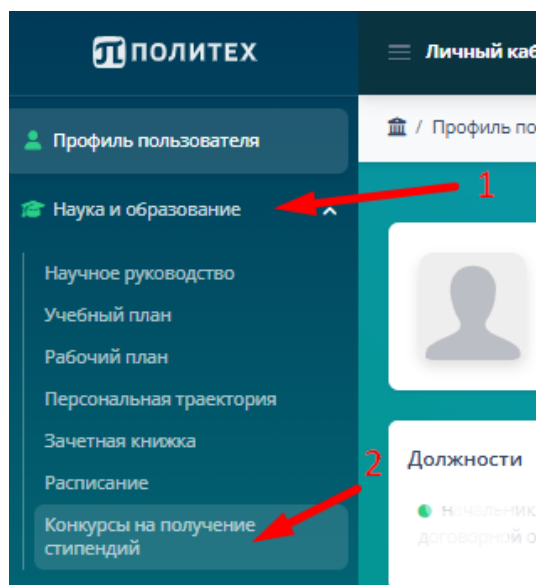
ПОЛИТЕХ

Личный каб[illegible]

Профиль пользователя

Наука и образование

Научное руководство
Учебный план
Рабочий план
Персональная траектория
Зачетная книжка
Расписание
Конкурсы на получение стипендий

/ Профиль по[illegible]

Должности

1

2